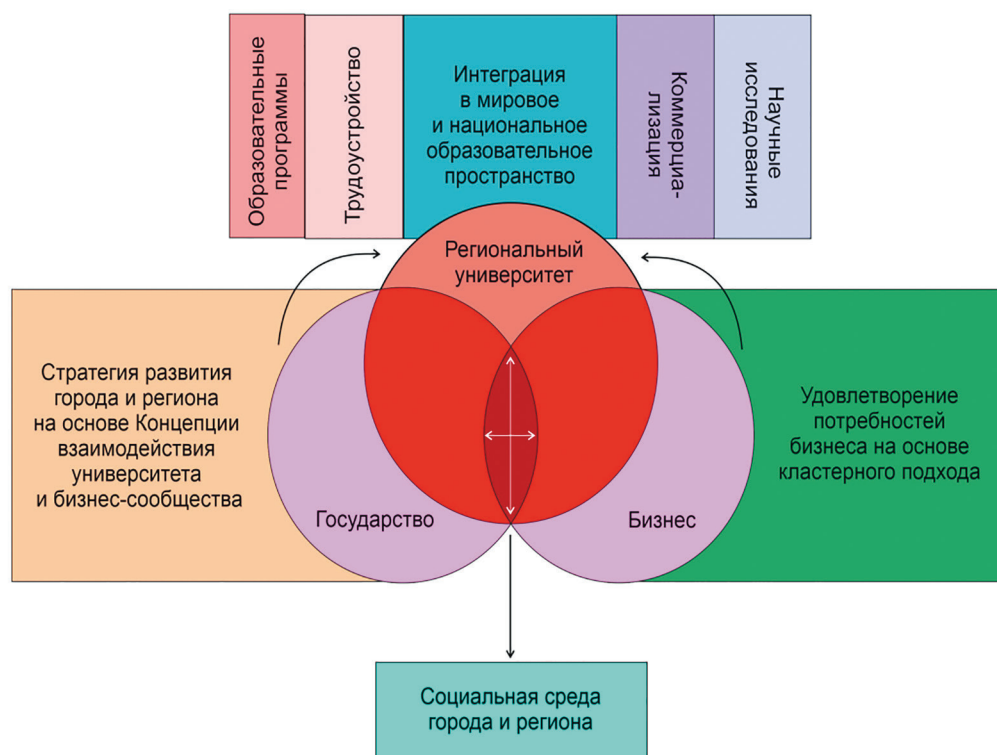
Образовательные программы

Трудоустройство

Интеграция в мировое и национальное образовательное пространство

Коммерциализация

Научные исследования

Региональный университет

Стратегия развития города и региона на основе Концепции взаимодействия университета и бизнес-сообщества

Удовлетворение потребностей бизнеса на основе кластерного подхода

Государство

Бизнес

Социальная среда города и региона